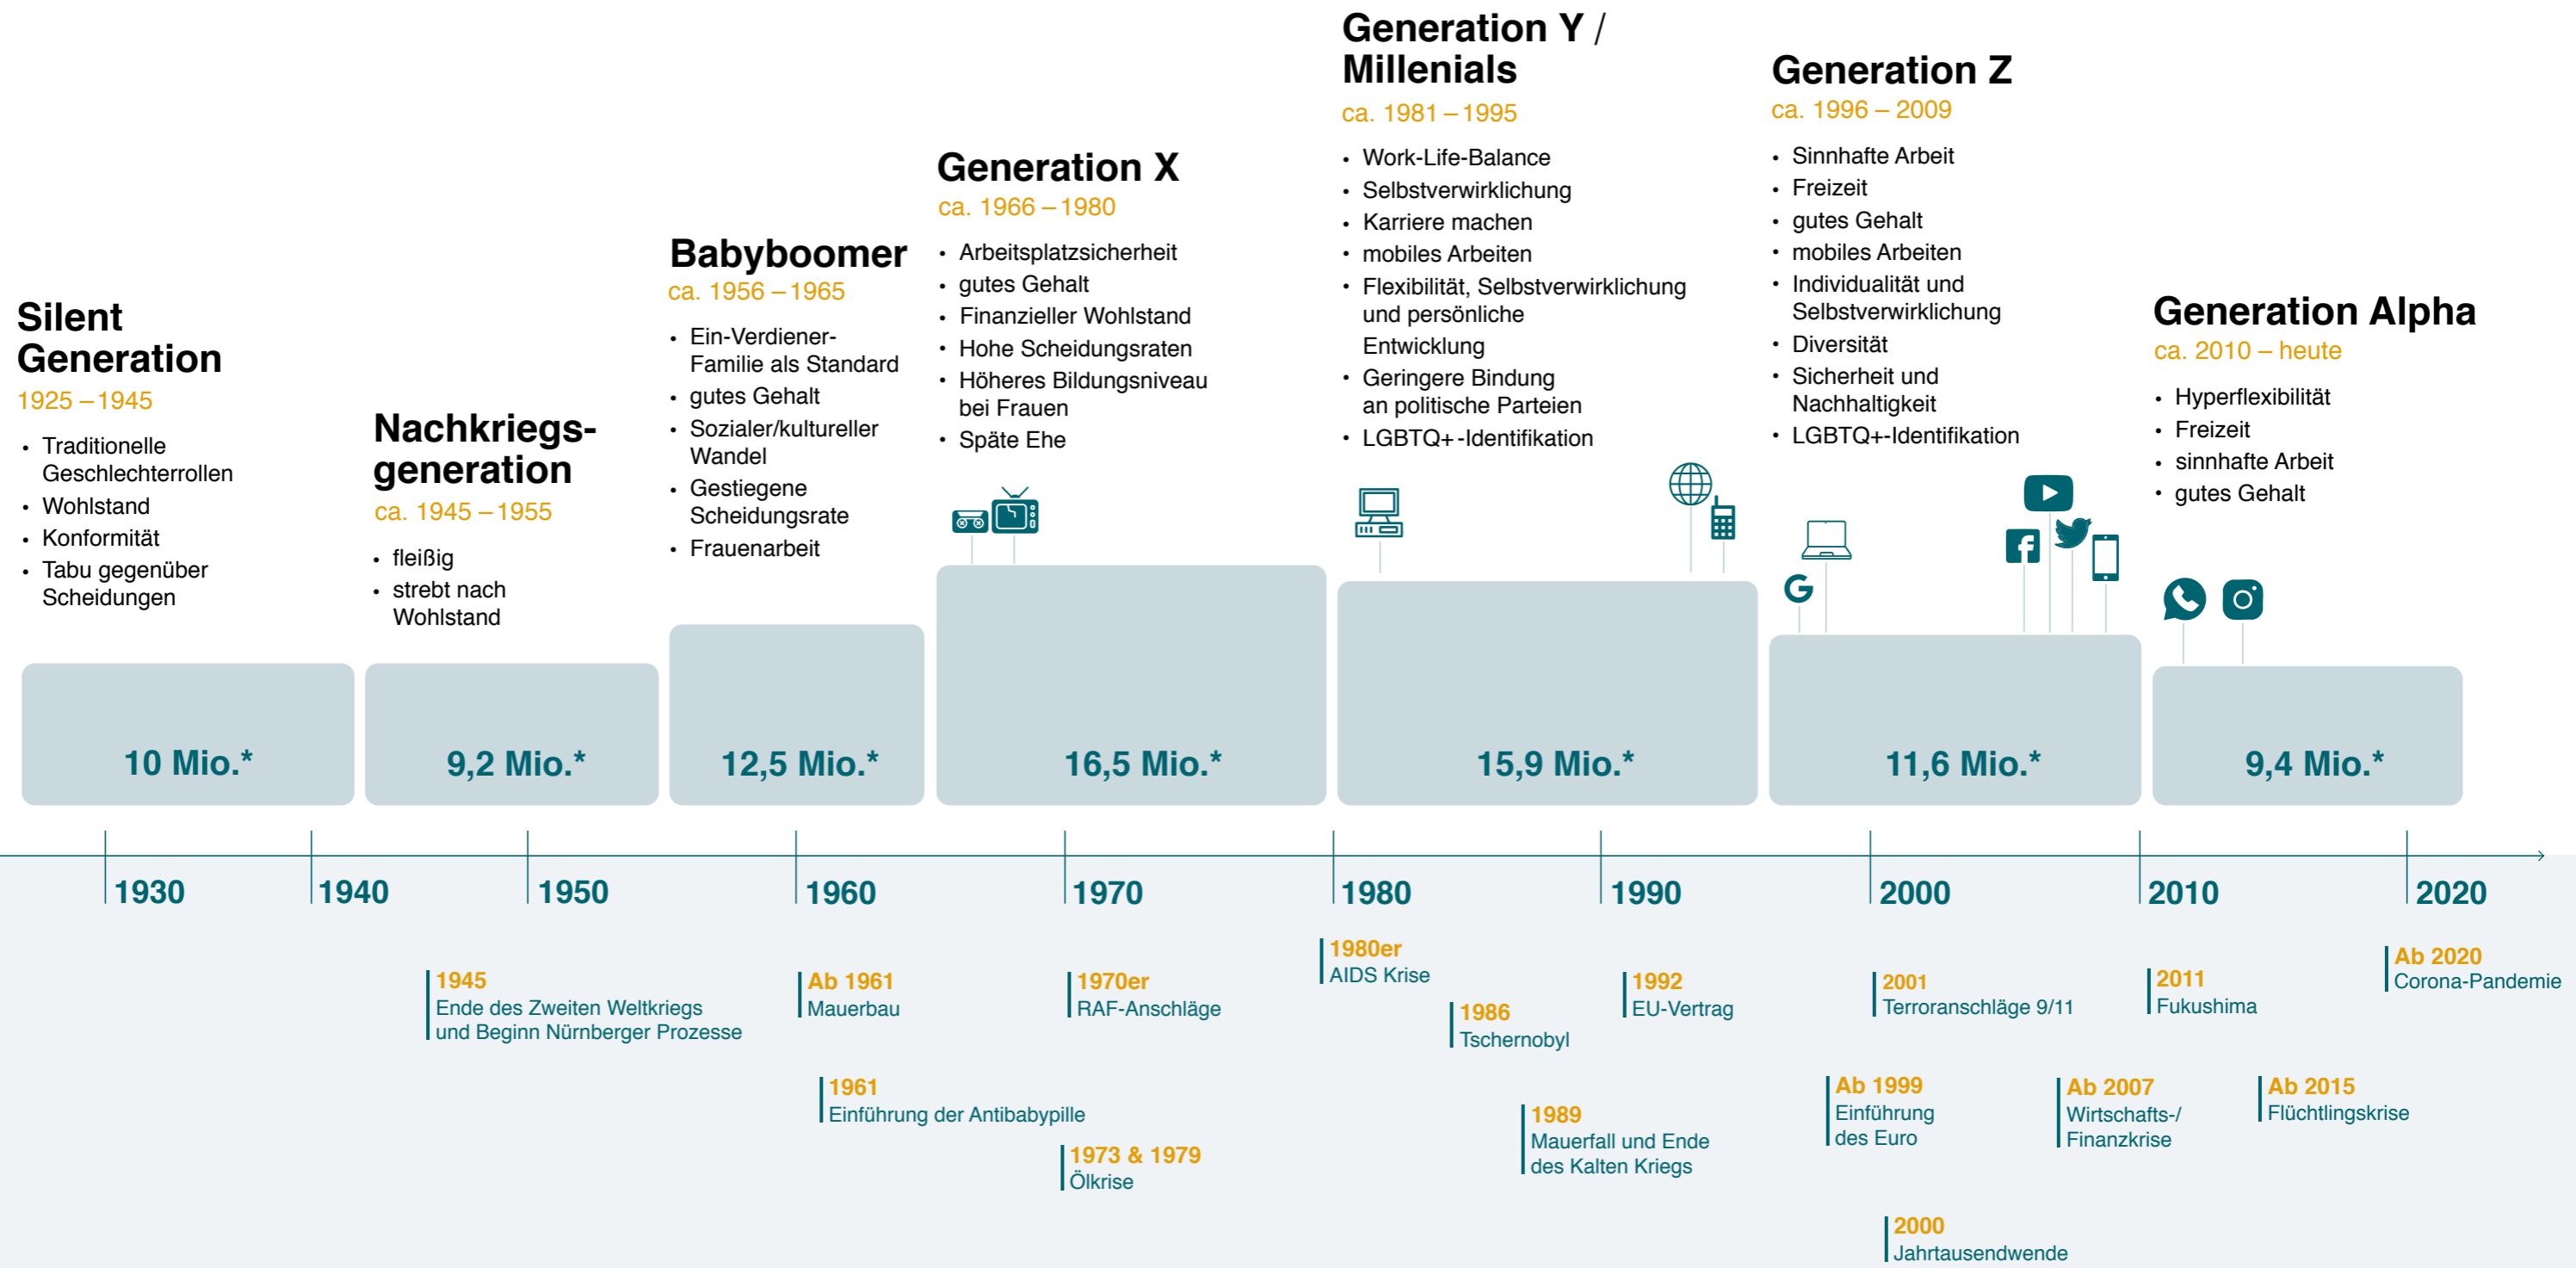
Silent Generation
1925 – 1945
• Traditionelle Geschlechterrollen
• Wohlstand
• Konformität
• Tabu gegenüber Scheidungen

10 Mio.*

Nachkriegs-generation
ca. 1945 – 1955
• fleißig
• strebt nach Wohlstand

9,2 Mio.*

Babyboomer
ca. 1956 – 1965
• Ein-Verdiener-Familie als Standard
• gutes Gehalt
• Sozialer/kultureller Wandel
• Gestiegene Scheidungsrate
• Frauenarbeit

12,5 Mio.*

Generation X
ca. 1966 – 1980
• Arbeitsplatzsicherheit
• gutes Gehalt
• Finanzieller Wohlstand
• Hohe Scheidungsraten
• Höheres Bildungsniveau bei Frauen
• Späte Ehe

16,5 Mio.*

Generation Y / Millenials
ca. 1981 – 1995
• Work-Life-Balance
• Selbstverwirklichung
• Karriere machen
• mobiles Arbeiten
• Flexibilität, Selbstverwirklichung und persönliche Entwicklung
• Geringere Bindung an politische Parteien
• LGBTQ+-Identifikation

15,9 Mio.*

Generation Z
ca. 1996 – 2009
• Sinnhafte Arbeit
• Freizeit
• gutes Gehalt
• mobiles Arbeiten
• Individualität und Selbstverwirklichung
• Diversität
• Sicherheit und Nachhaltigkeit
• LGBTQ+-Identifikation

11,6 Mio.*

Generation Alpha
ca. 2010 – heute
• Hyperflexibilität
• Freizeit
• sinnhafte Arbeit
• gutes Gehalt

9,4 Mio.*

1930 1940 1950 1960 1970 1980 1990 2000 2010 2020

1945
Ende des Zweiten Weltkriegs und Beginn Nürnberger Prozesse

Ab 1961
Mauerbau

1961
Einführung der Antibabypille

1970er
RAF-Anschläge

1973 & 1979
Ölkrise

1980er
AIDS Krise

1986
Tschernobyl

1989
Mauerfall und Ende des Kalten Kriegs

1992
EU-Vertrag

Ab 1999
Einführung des Euro

2000
Jahrtausendwende

2001
Terroranschläge 9/11

Ab 2007
Wirtschafts-/ Finanzkrise

2011
Fukushima

Ab 2015
Flüchtlingskrise

Ab 2020
Corona-Pandemie